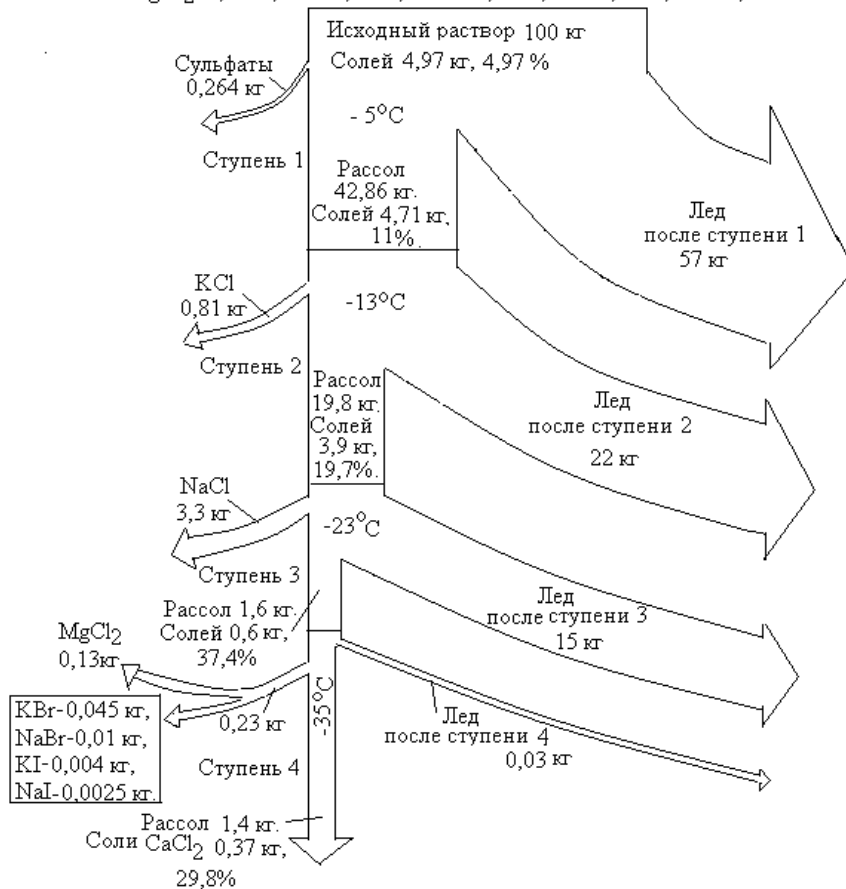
Исходный раствор 100 кг
Солей 4,97 кг, 4,97 %

Сульфаты
0,264 кг

- 5°С

Ступень 1

Рассол
42,86 кг.
Солей 4,71 кг,
11%.

Лед
после ступени 1
57 кг

KCl
0,81 кг

-13°С

Ступень 2

Рассол
19,8 кг.
Солей
3,9 кг,
19,7%.

Лед
после ступени 2
22 кг

NaCl
3,3 кг

-23°С

Ступень 3

Рассол 1,6 кг.
Солей 0,6 кг,
37,4%

Лед
после ступени 3
15 кг

$MgCl_2$
0,13кг

KBr-0,045 кг,
NaBr-0,01 кг,
KI-0,004 кг,
NaI-0,0025 кг.

0,23 кг

-35°С

Лед
после ступени 4
0,03 кг

Ступень 4

Рассол 1,4 кг.
Соли $CaCl_2$ 0,37 кг,
29,8%